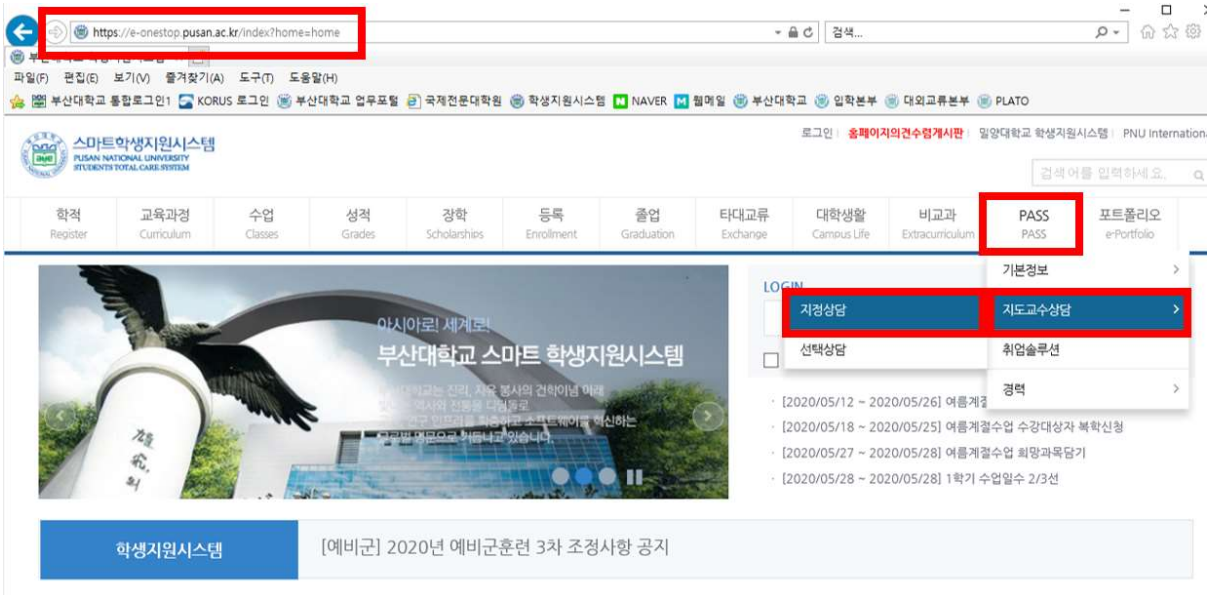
https://e-onestop.pusan.ac.kr/index?home=home

검색...

부산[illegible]

파일(F) 편집(E) 보기(V) 즐겨찾기(A) 도구(T) 도움말(H)

부산대학교 통합로그인1 KORUS 로그인 부산대학교 업무포털 국제전문대학원 학생지원시스템 NAVER 웹메일 부산대학교 입학본부 대외교류본부 PLATO

스마트학생지원시스템
PUSAN NATIONAL UNIVERSITY STUDENTS TOTAL CARE SYSTEM

로그인 | 홈페이지의견수렴게시판 | 밀양대학교 학생지원시스템 | PNU Internation

검색어를 입력하세요.

| 학적 Register | 교육과정 Curriculum | 수업 Classes | 성적 Grades | 장학 Scholarships | 등록 Enrollment | 졸업 Graduation | 타대교류 Exchange | 대학생활 Campus Life | 비교과 Extracurriculum | PASS PASS | 포트폴리오 e-Portfolio |

기본정보
지정상담
지도교수상담
선택상담
취업솔루션
경력

LOGIN

아시아로! 세계로!
부산대학교 스마트 학생지원시스템
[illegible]대학교는 진리, 자유 봉사의 건학이념 아래 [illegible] 역사와 전통을 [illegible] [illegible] 소프트웨어 혁신하는 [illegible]

· [2020/05/12 ~ 2020/05/26] 여름계절
· [2020/05/18 ~ 2020/05/25] 여름계절수업 수강대상자 복학신청
· [2020/05/27 ~ 2020/05/28] 여름계절수업 희망과목담기
· [2020/05/28 ~ 2020/05/28] 1학기 수업일수 2/3선

학생지원시스템
[예비군] 2020년 예비군훈련 3차 조정사항 공지